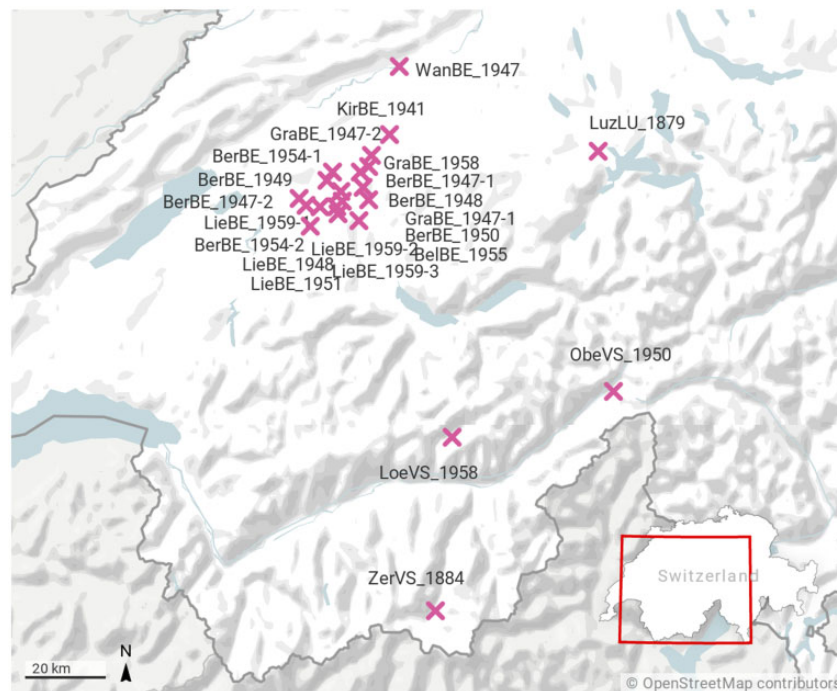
WanBE_1947
KirBE_1941
GraBE_1947-2
LuzLU_1879
BerBE_1954-1
GraBE_1958
BerBE_1949
BerBE_1947-1
BerBE_1947-2
BerBE_1948
LieBE_1959-1
GraBE_1947-1
BerBE_1950
BerBE_1954-2
LieBE_1959-2
BelBE_1955
LieBE_1948
LieBE_1959-3
LieBE_1951
ObeVS_1950
LoeVS_1958
ZerVS_1884
Switzerland
20 km
N
© OpenStreetMap contributors